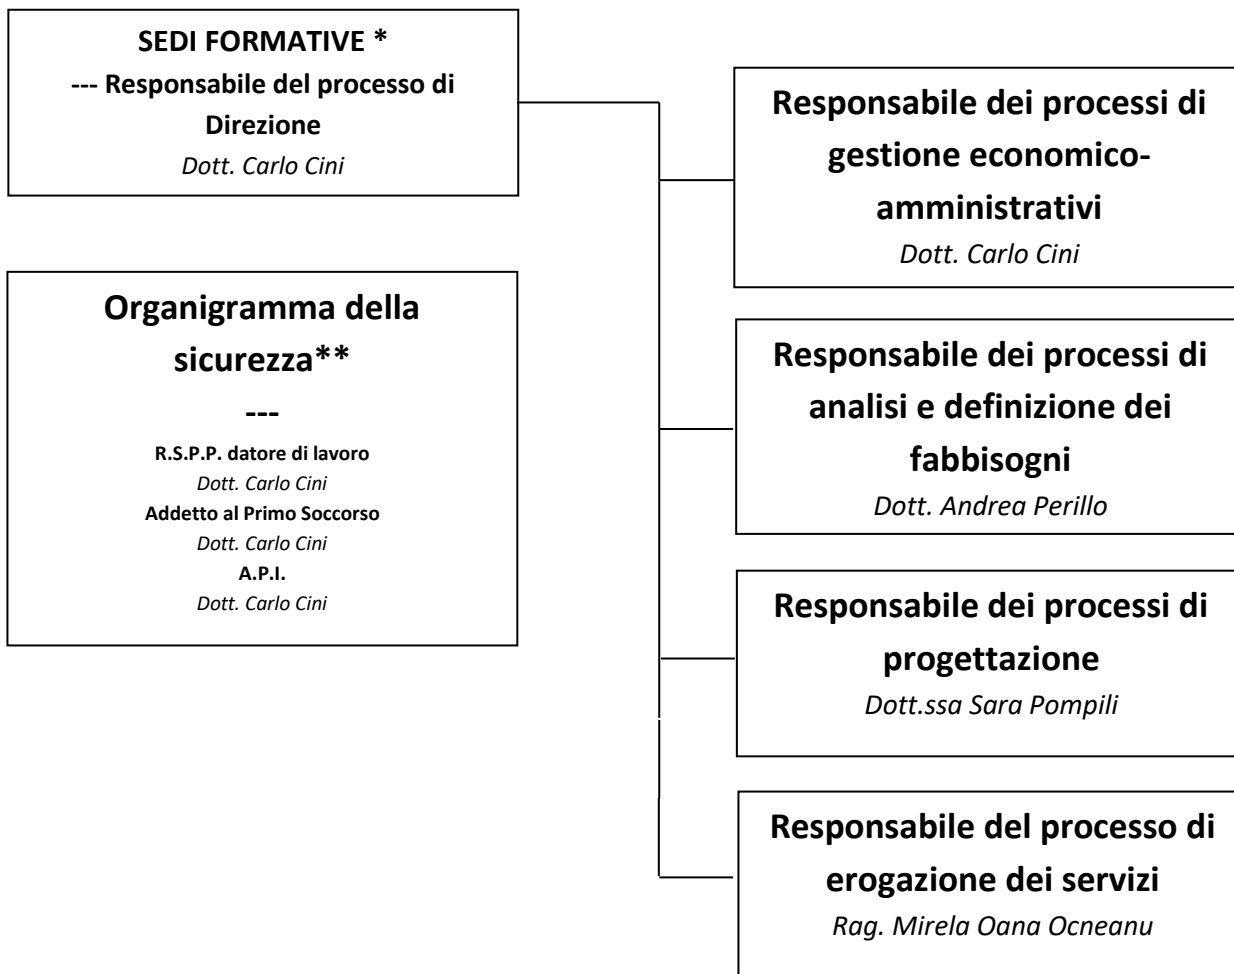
SEDI FORMATIVE *
--- Responsabile del processo di Direzione
Dott. Carlo Cini

Organigramma della sicurezza**
---
R.S.P.P. datore di lavoro
Dott. Carlo Cini
Addetto al Primo Soccorso
Dott. Carlo Cini
A.P.I.
Dott. Carlo Cini

Responsabile dei processi di gestione economico-amministrativi
Dott. Carlo Cini

Responsabile dei processi di analisi e definizione dei fabbisogni
Dott. Andrea Perillo

Responsabile dei processi di progettazione
Dott.ssa Sara Pompili

Responsabile del processo di erogazione dei servizi
Rag. Mirela Oana Ocneanu